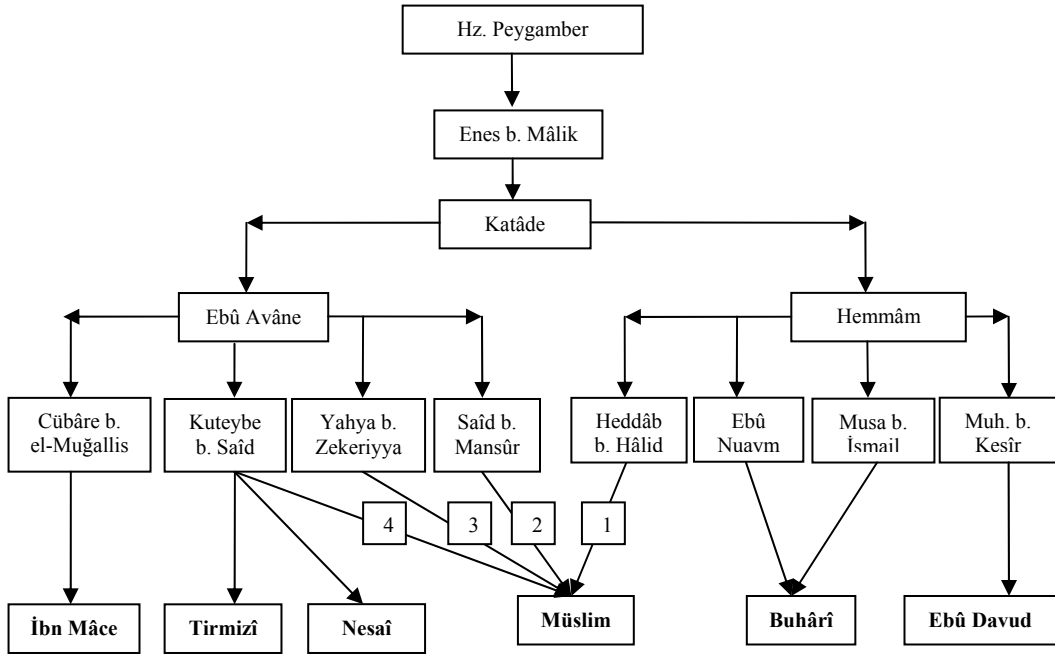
Hz. Peygamber

Enes b. Mâlik

Katâde

Ebû Avâne

Hemmâm

Cübâre b. el-Muğallis

Kuteybe b. Saîd

Yahya b. Zekeriyya

Saîd b. Mansûr

Heddâb b. Hâlid

Ebû Nuavm

Musa b. İsmail

Muh. b. Kesîr

4

3

2

1

**İbn Mâce**

**Tirmizî**

**Nesaî**

**Müslim**

**Buhârî**

**Ebû Davud**